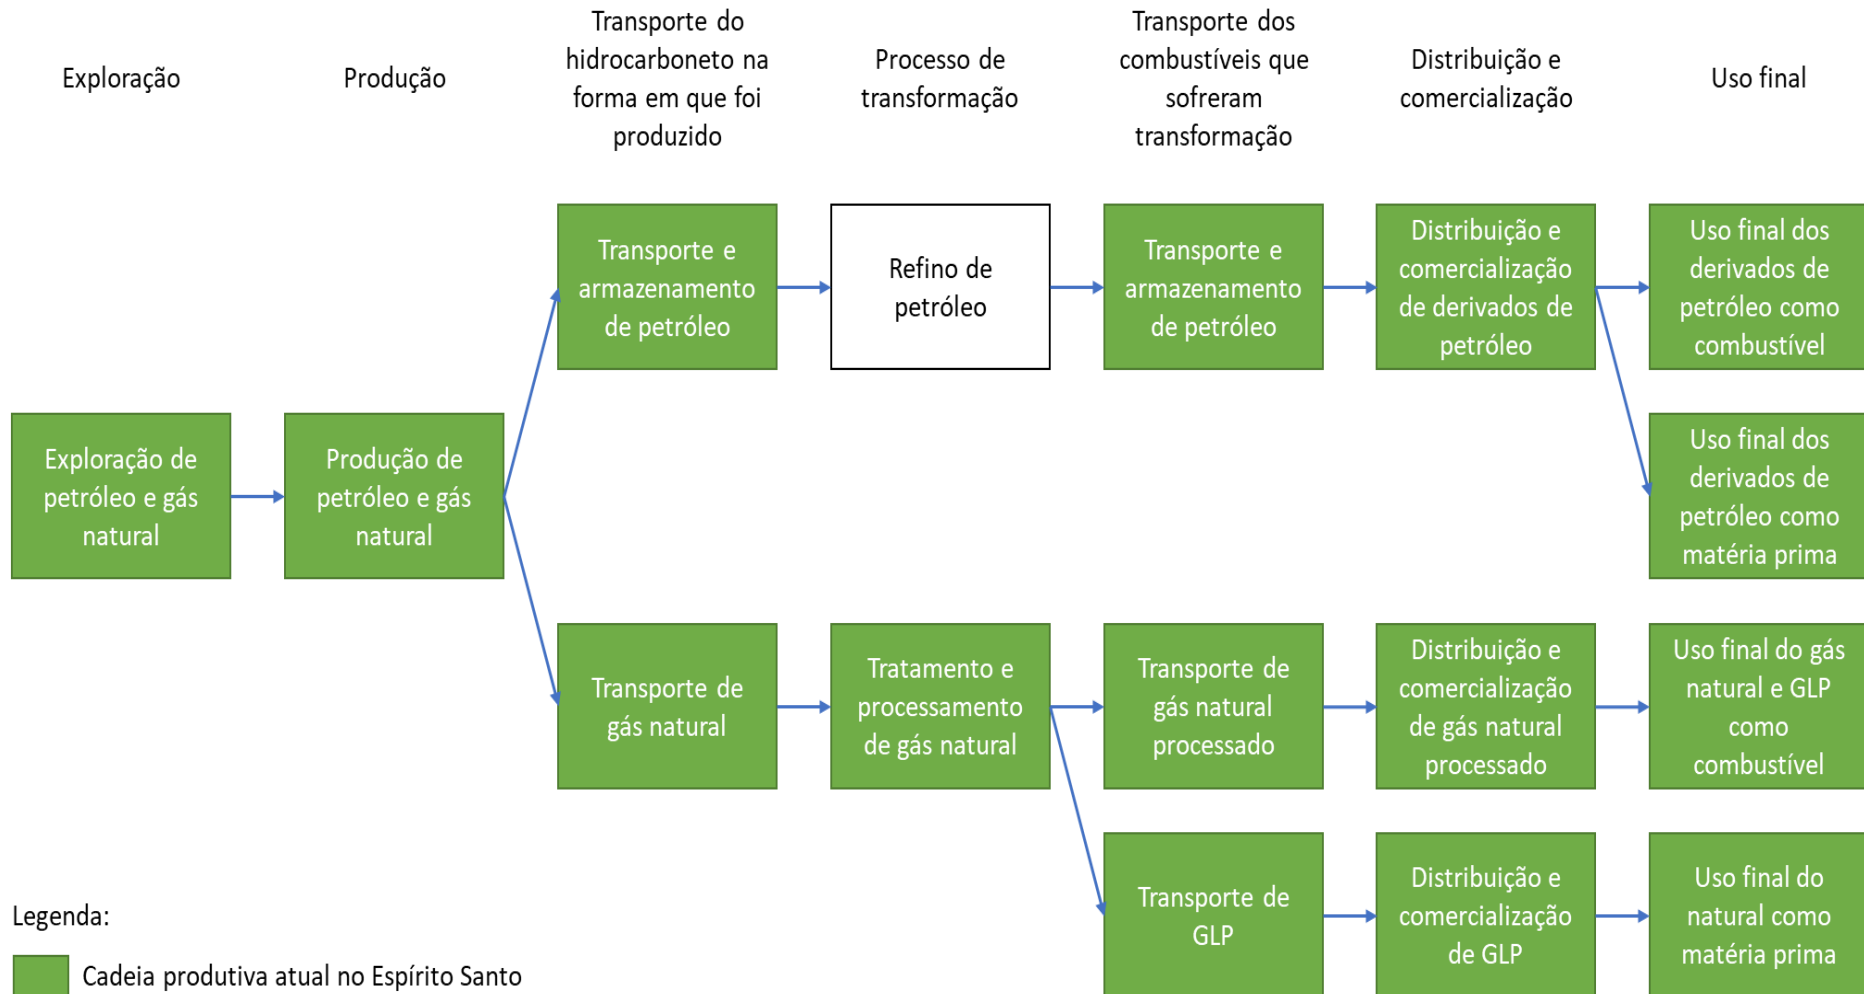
Exploração

Produção

Transporte do hidrocarboneto na forma em que foi produzido

Processo de transformação

Transporte dos combustíveis que sofreram transformação

Distribuição e comercialização

Uso final

Transporte e armazenamento de petróleo

Refino de petróleo

Transporte e armazenamento de petróleo

Distribuição e comercialização de derivados de petróleo

Uso final dos derivados de petróleo como combustível

Exploração de petróleo e gás natural

Produção de petróleo e gás natural

Uso final dos derivados de petróleo como matéria prima

Transporte de gás natural

Tratamento e processamento de gás natural

Transporte de gás natural processado

Distribuição e comercialização de gás natural processado

Uso final do gás natural e GLP como combustível

Transporte de GLP

Distribuição e comercialização de GLP

Uso final do natural como matéria prima

Legenda:

Cadeia produtiva atual no Espírito Santo